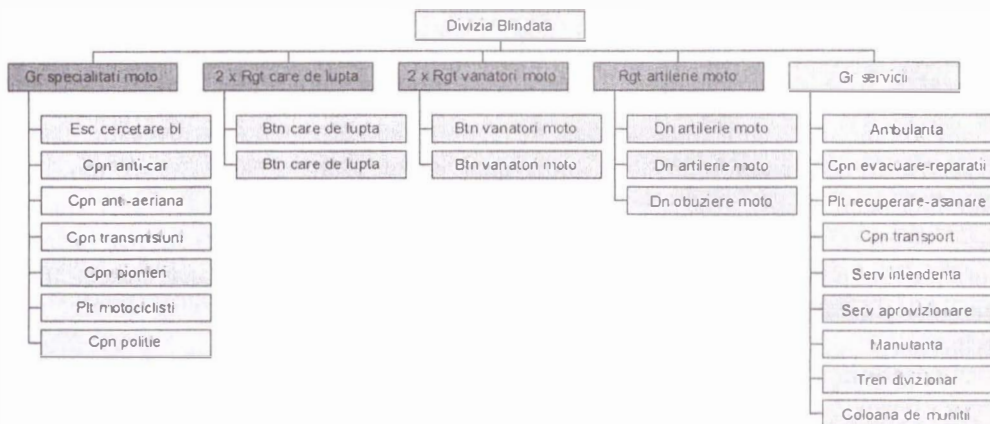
Divizia Blindata

Gr specialitati moto
Esc cercetare bl
Cpn anti-car
Cpn anti-aeriana
Cpn transmisiuni
Cpn pionieri
Plt motociclisti
Cpn politie

2 x Rgt care de lupta
Btn care de lupta
Btn care de lupta

2 x Rgt vanatori moto
Btn vanatori moto
Btn vanatori moto

Rgt artilerie moto
Dn artilerie moto
Dn artilerie moto
Dn obuziere moto

Gr servicii
Ambulanta
Cpn evacuare-reparatii
Plt recuperare-asanare
Cpn transport
Serv intendenta
Serv aprovizionare
Manutanta
Tren divizionar
Coloana de munitii